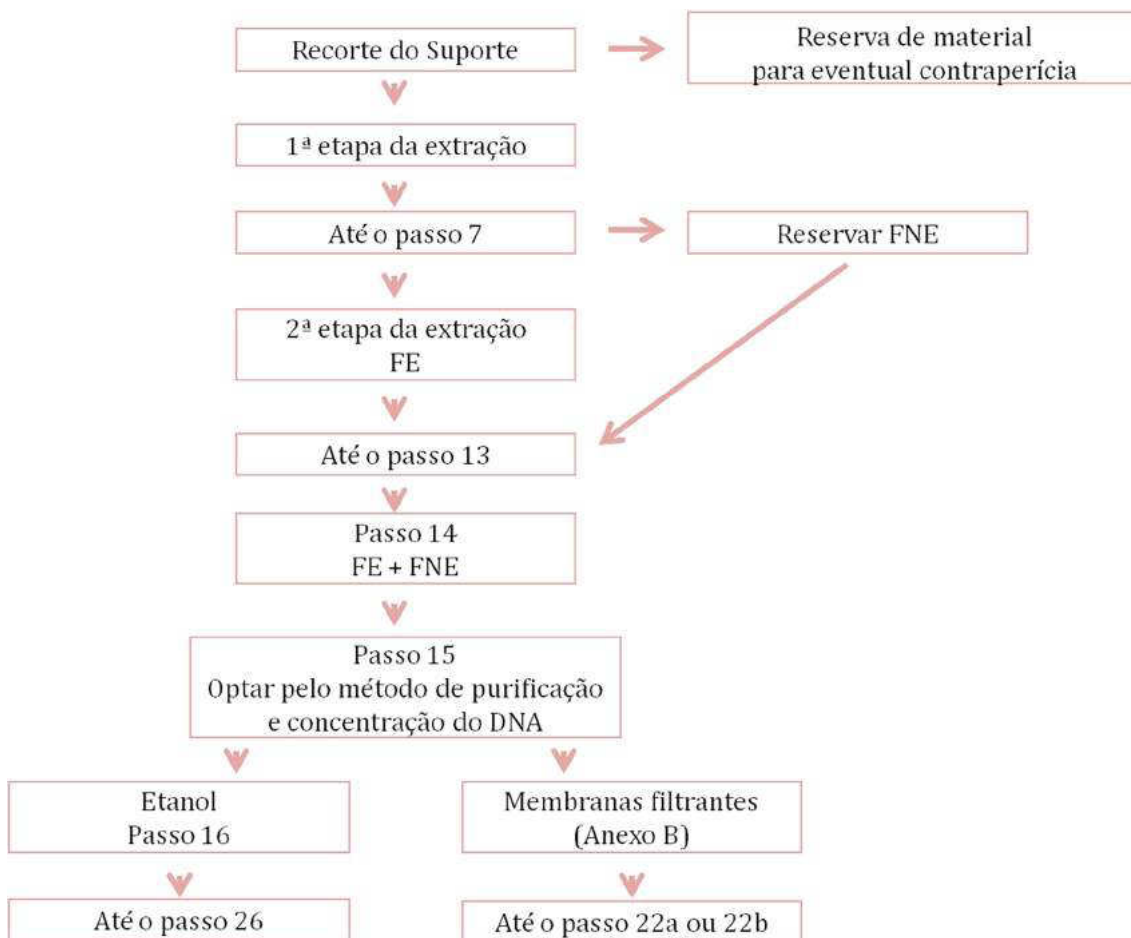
Recorte do Suporte

Reserva de material para eventual contraperícia

1ª etapa da extração

Até o passo 7

Reservar FNE

2ª etapa da extração
FE

Até o passo 13

Passo 14
FE + FNE

Passo 15
Optar pelo método de purificação e concentração do DNA

Etanol
Passo 16

Até o passo 26

Membranas filtrantes
(Anexo B)

Até o passo 22a ou 22b